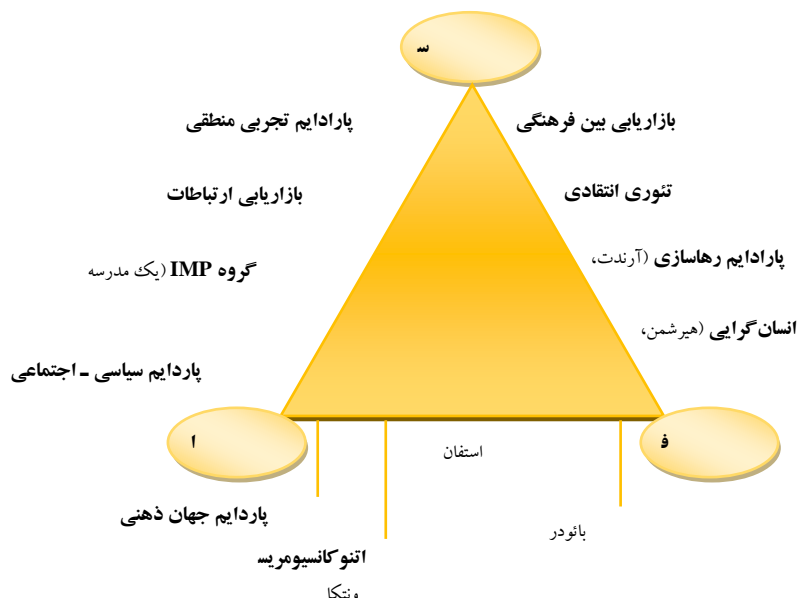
س

پارادایم تجربی منطقی

بازاریابی بین فرهنگی

بازاریابی ارتباطات

تئوری انتقادی

گروه IMP (یک مدرسه

پارادایم رهاسازی (آرندت،

انسان‌گرایی (هیرشمن،

پاردایم سیاسی ـ اجتماعی

ا

استفان

ف

پاردایم جهان ذهنی

بائودر

اتنوکانسیومریسم

ونتکا